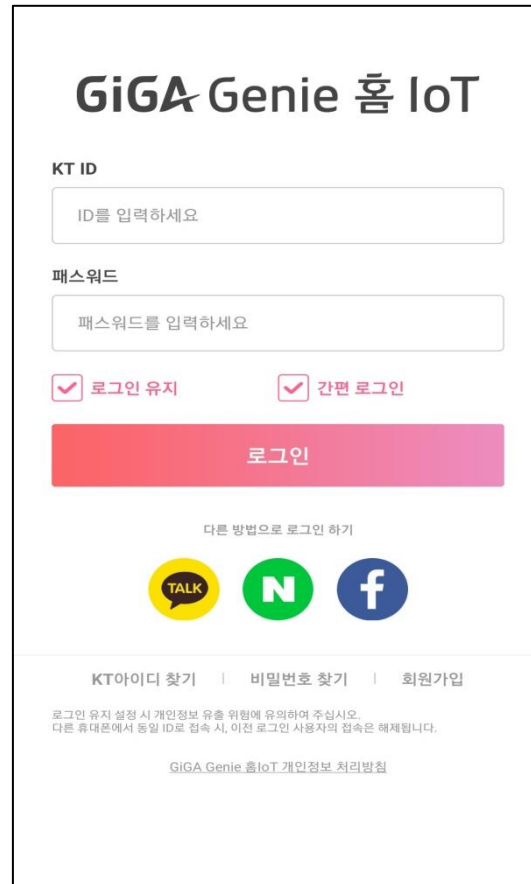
GiGA Genie 홈 IoT

KT ID

ID를 입력하세요

패스워드

패스워드를 입력하세요

로그인 유지

간편 로그인

로그인

다른 방법으로 로그인 하기

TALK

N

f

KT아이디 찾기 | 비밀번호 찾기 | 회원가입

로그인 유지 설정 시 개인정보 유출 위험에 유의하여 주십시오.
다른 휴대폰에서 동일 ID로 접속 시, 이전 로그인 사용자의 접속은 해제됩니다.

GiGA Genie 홈IoT 개인정보 처리방침